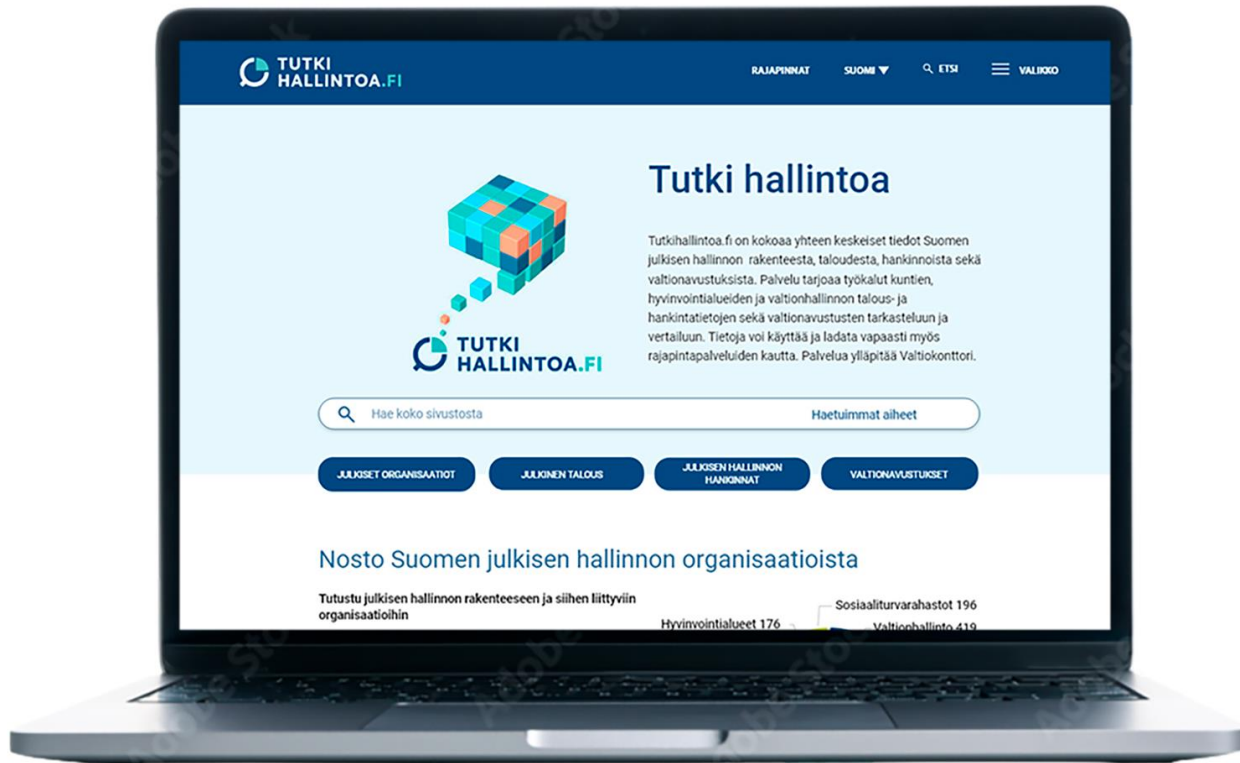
TUTKI HALLINTOA.FI

RAJAPINNAT SUOMI ▼ ETSI VALIKKO

TUTKI HALLINTOA.FI

Tutki hallintoa

Tutkihallintoa.fi on kokoaa yhteen keskeiset tiedot Suomen julkisen hallinnon rakenteesta, taloudesta, hankinnoista sekä valtionavustuksista. Palvelu tarjoaa työkalut kuntien, hyvinvointialueiden ja valtionhallinnon talous- ja hankintatietojen sekä valtionavustusten tarkasteluun ja vertailuun. Tietoja voi käyttää ja ladata vapaasti myös rajapintapalveluiden kautta. Palvelua ylläpitää Valtiokonttori.

Hae koko sivustosta Haetuimmat aiheet

JULKISET ORGANISAATIOT JULKINEN TALOUS JULKISEN HALLINNON HANKINNAT VALTIONAVUSTUKSET

Nosto Suomen julkisen hallinnon organisaatioista

Tutustu julkisen hallinnon rakenteeseen ja siihen liittyviin organisaatioihin

Sosiaaliturvarahastot 196
Hyvinvointialueet 176
Valtionhallinto 419